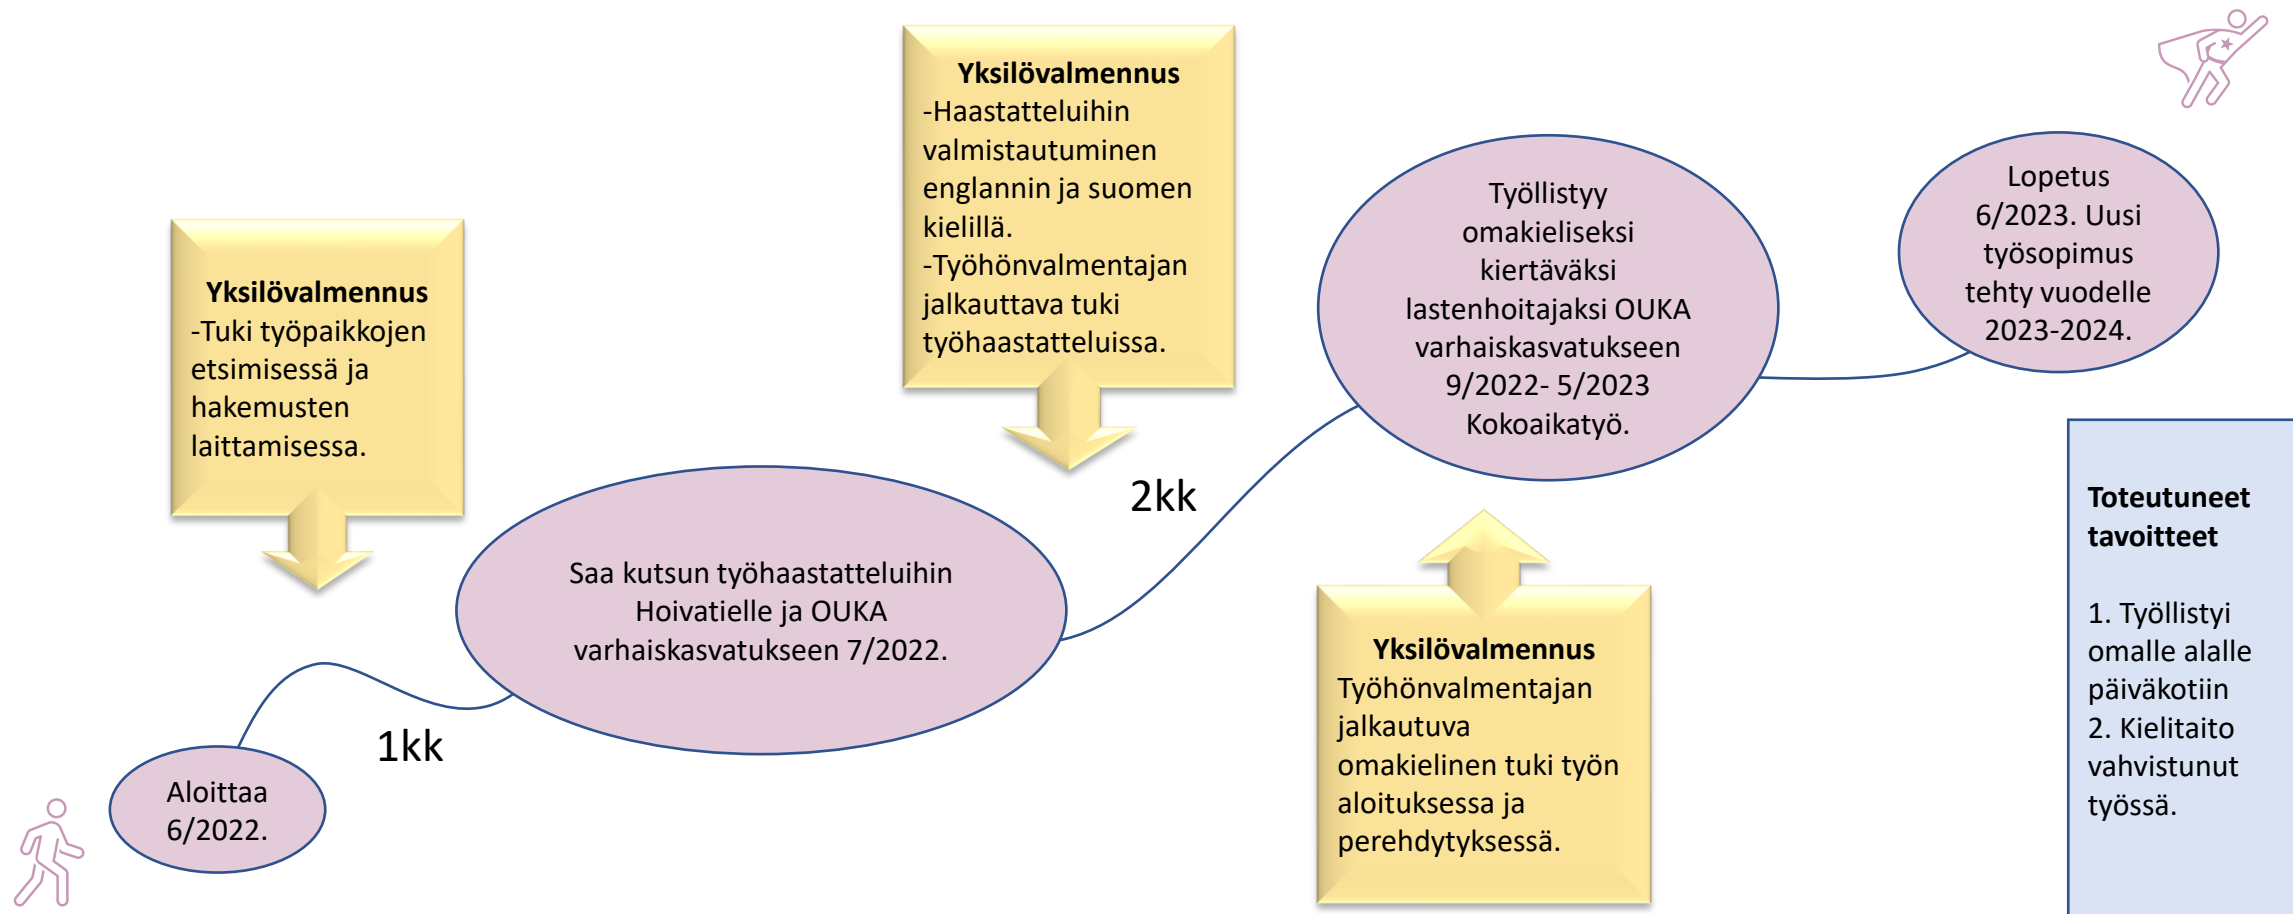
Yksilövalmennus
-Haastatteluihin valmistautuminen englannin ja suomen kielillä.
-Työhönvalmentajan jalkauttava tuki työhaastatteluissa.

Työllistyy omakieliseksi kiertäväksi lastenhoitajaksi OUKA varhaiskasvatukseen 9/2022- 5/2023 Kokoaikatyö.

Lopetus 6/2023. Uusi työsopimus tehty vuodelle 2023-2024.

Yksilövalmennus
-Tuki työpaikkojen etsimisessä ja hakemusten laittamisessa.

2kk

Saa kutsun työhaastatteluihin Hoivatielle ja OUKA varhaiskasvatukseen 7/2022.

Toteutuneet tavoitteet

1. Työllistyi omalle alalle päiväkotiin
2. Kielitaito vahvistunut työssä.

Yksilövalmennus
Työhönvalmentajan jalkautuva omakielinen tuki työn aloituksessa ja perehdytyksessä.

1kk

Aloittaa 6/2022.